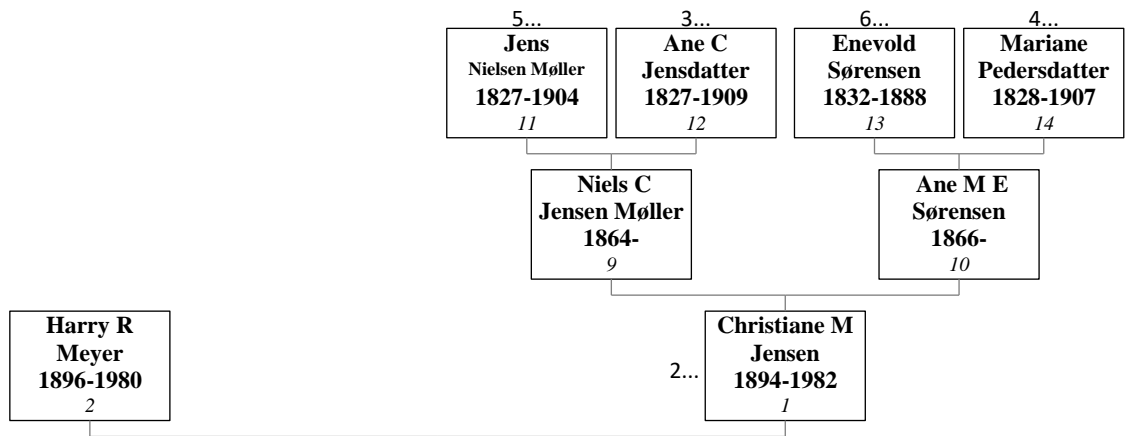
5...
Jens
Nielsen Møller
1827-1904
*11*

3...
Ane C
Jensdatter
1827-1909
*12*

6...
Enevold
Sørensen
1832-1888
*13*

4...
Mariane
Pedersdatter
1828-1907
*14*

Niels C
Jensen Møller
1864-
*9*

Ane M E
Sørensen
1866-
*10*

Harry R
Meyer
1896-1980
*2*

2...
Christiane M
Jensen
1894-1982
*1*